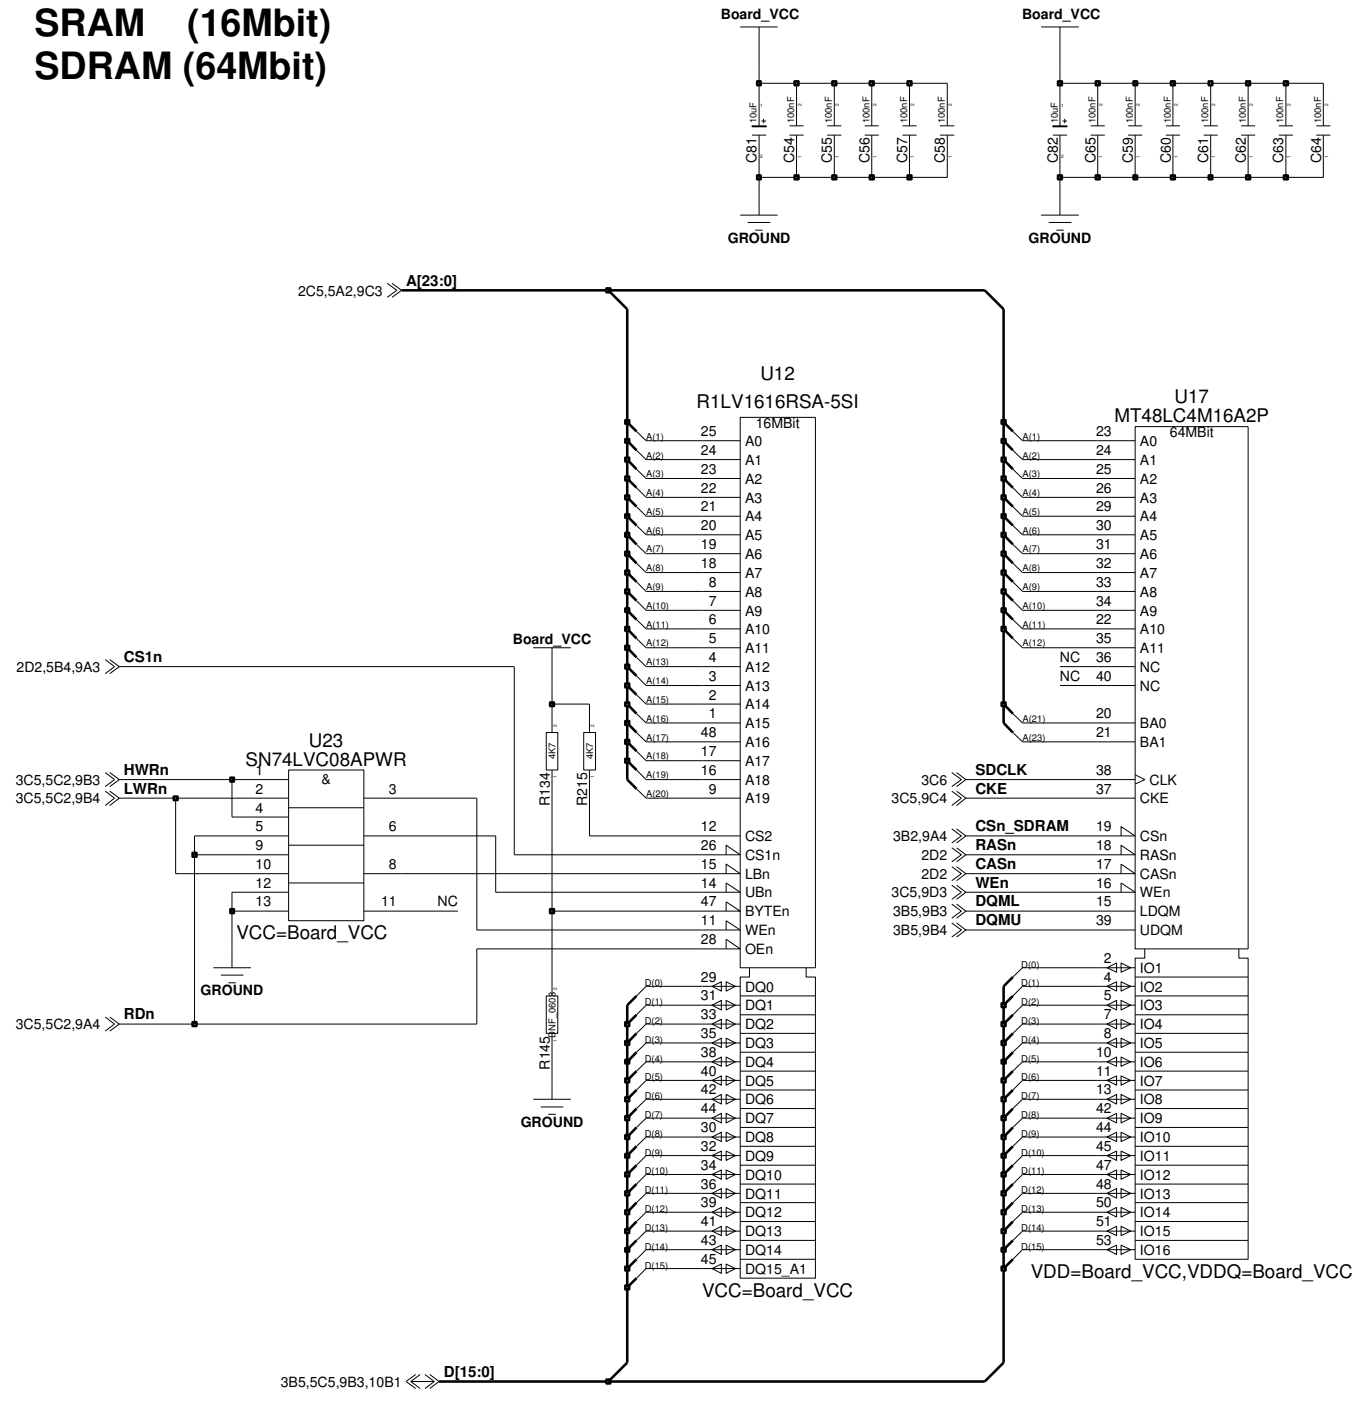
SRAM (16Mbit)
SDRAM (64Mbit)

Board_VCC

10uF
C81
100nF
C54
100nF
C55
100nF
C56
100nF
C57
100nF
C58

GROUND

Board_VCC

10uF
C82
100nF
C65
100nF
C59
100nF
C60
100nF
C61
100nF
C62
100nF
C63
100nF
C64

GROUND

2C5,5A2,9C3 A[23:0]

U12
R1LV1616RSA-5SI
16MBit

| Net | Pin | Name |
|---|---|---|
| A(1) | 25 | A0 |
| A(2) | 24 | A1 |
| A(3) | 23 | A2 |
| A(4) | 22 | A3 |
| A(5) | 21 | A4 |
| A(6) | 20 | A5 |
| A(7) | 19 | A6 |
| A(8) | 18 | A7 |
| A(9) | 8 | A8 |
| A(10) | 7 | A9 |
| A(11) | 6 | A10 |
| A(12) | 5 | A11 |
| A(13) | 4 | A12 |
| A(14) | 3 | A13 |
| A(15) | 2 | A14 |
| A(16) | 1 | A15 |
| A(17) | 48 | A16 |
| A(18) | 17 | A17 |
| A(19) | 16 | A18 |
| A(20) | 9 | A19 |
| | 12 | CS2 |
| | 26 | CS1n |
| | 15 | LBn |
| | 14 | UBn |
| | 47 | BYTEn |
| | 11 | WEn |
| | 28 | OEn |
| D(0) | 29 | DQ0 |
| D(1) | 31 | DQ1 |
| D(2) | 33 | DQ2 |
| D(3) | 35 | DQ3 |
| D(4) | 38 | DQ4 |
| D(5) | 40 | DQ5 |
| D(6) | 42 | DQ6 |
| D(7) | 44 | DQ7 |
| D(8) | 30 | DQ8 |
| D(9) | 32 | DQ9 |
| D(10) | 34 | DQ10 |
| D(11) | 36 | DQ11 |
| D(12) | 39 | DQ12 |
| D(13) | 41 | DQ13 |
| D(14) | 43 | DQ14 |
| D(15) | 45 | DQ15_A1 |

VCC=Board_VCC

U17
MT48LC4M16A2P
64MBit

| Net | Pin | Name |
|---|---|---|
| A(1) | 23 | A0 |
| A(2) | 24 | A1 |
| A(3) | 25 | A2 |
| A(4) | 26 | A3 |
| A(5) | 29 | A4 |
| A(6) | 30 | A5 |
| A(7) | 31 | A6 |
| A(8) | 32 | A7 |
| A(9) | 33 | A8 |
| A(10) | 34 | A9 |
| A(11) | 22 | A10 |
| A(12) | 35 | A11 |
| NC | 36 | NC |
| NC | 40 | NC |
| A(21) | 20 | BA0 |
| A(23) | 21 | BA1 |
| 3C6 SDCLK | 38 | CLK |
| 3C5,9C4 CKE | 37 | CKE |
| 3B2,9A4 CSn_SDRAM | 19 | CSn |
| 2D2 RASn | 18 | RASn |
| 2D2 CASn | 17 | CASn |
| 3C5,9D3 WEn | 16 | WEn |
| 3B5,9B3 DQML | 15 | LDQM |
| 3B5,9B4 DQMU | 39 | UDQM |
| D(0) | 2 | IO1 |
| D(1) | 4 | IO2 |
| D(2) | 5 | IO3 |
| D(3) | 7 | IO4 |
| D(4) | 8 | IO5 |
| D(5) | 10 | IO6 |
| D(6) | 11 | IO7 |
| D(7) | 13 | IO8 |
| D(8) | 42 | IO9 |
| D(9) | 44 | IO10 |
| D(10) | 45 | IO11 |
| D(11) | 47 | IO12 |
| D(12) | 48 | IO13 |
| D(13) | 50 | IO14 |
| D(14) | 51 | IO15 |
| D(15) | 53 | IO16 |

VDD=Board_VCC,VDDQ=Board_VCC

Board_VCC
R134 4K7
R215 4K7
R145 NF_0603
GROUND

2D2,5B4,9A3 CS1n

U23
SN74LVC08APWR
&
3C5,5C2,9B3 HWRn 1
3C5,5C2,9B4 LWRn 2
4
5
9
10
12
13
3
6
8
11 NC
VCC=Board_VCC
GROUND

3C5,5C2,9A4 RDn

3B5,5C5,9B3,10B1 D[15:0]